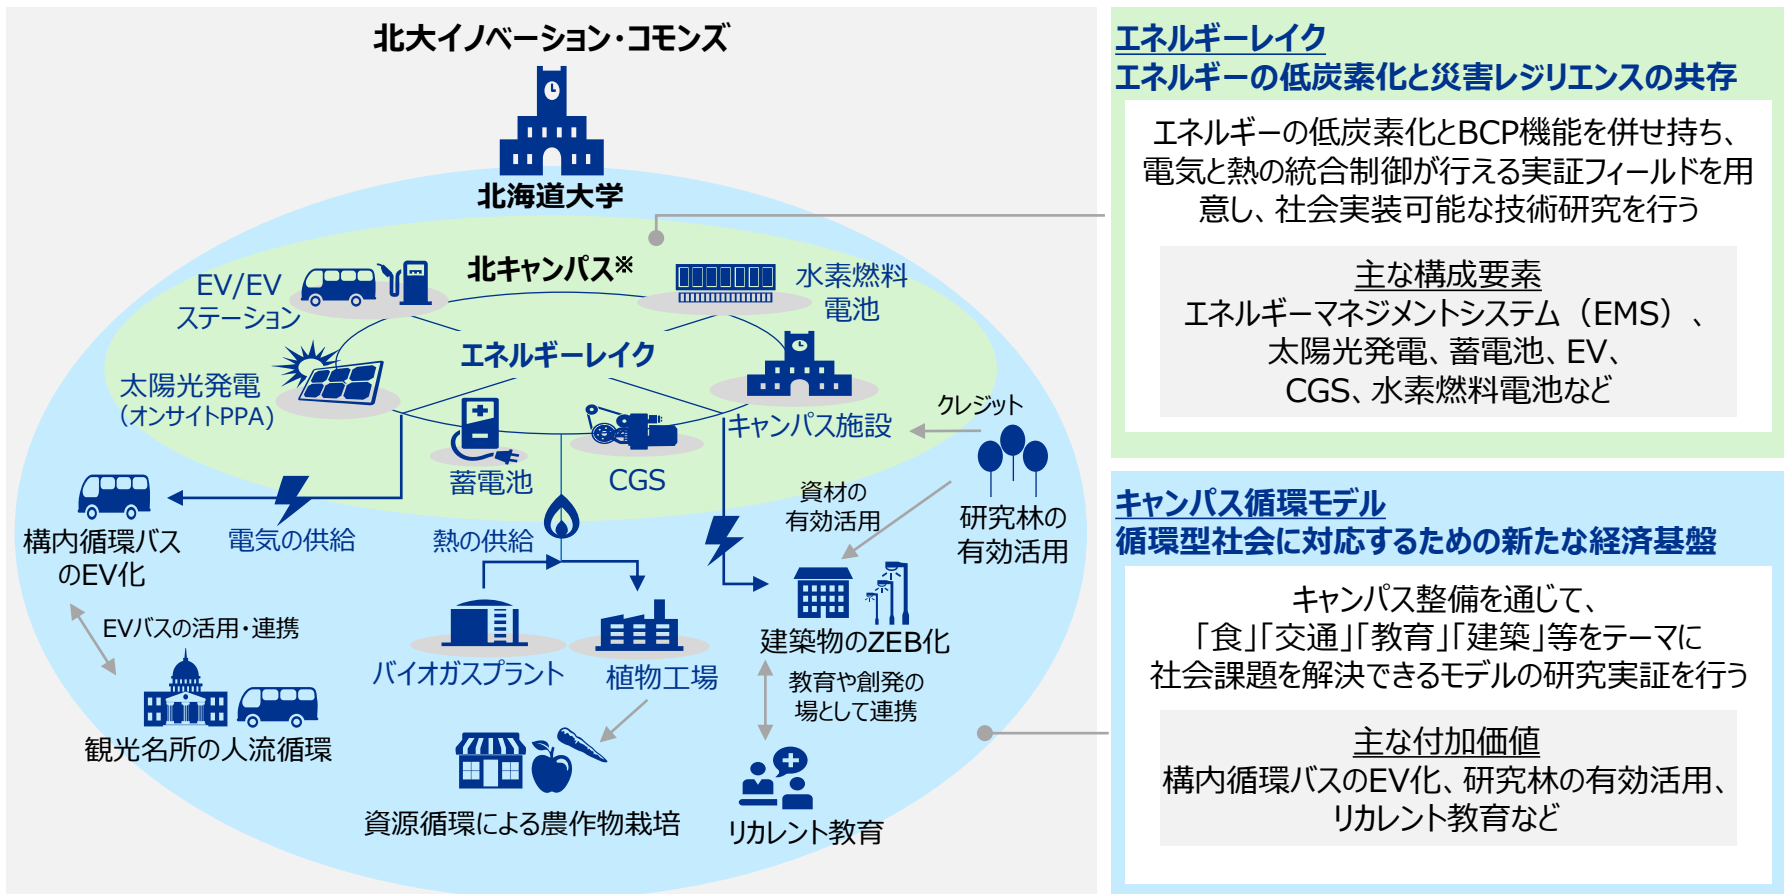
北大イノベーション・コモンズ

北海道大学

北キャンパス※

EV/EV ステーション

水素燃料電池

エネルギーレイク

太陽光発電（オンサイトPPA）

キャンパス施設

クレジット

蓄電池

CGS

構内循環バスのEV化

電気の供給

熱の供給

資材の有効活用

研究林の有効活用

EVバスの活用・連携

建築物のZEB化

バイオガスプラント

植物工場

教育や創発の場として連携

観光名所の人流循環

資源循環による農作物栽培

リカレント教育

エネルギーレイク
エネルギーの低炭素化と災害レジリエンスの共存

エネルギーの低炭素化とBCP機能を併せ持ち、電気と熱の統合制御が行える実証フィールドを用意し、社会実装可能な技術研究を行う

主な構成要素
エネルギーマネジメントシステム（EMS）、太陽光発電、蓄電池、EV、CGS、水素燃料電池など

キャンパス循環モデル
循環型社会に対応するための新たな経済基盤

キャンパス整備を通じて、「食」「交通」「教育」「建築」等をテーマに社会課題を解決できるモデルの研究実証を行う

主な付加価値
構内循環バスのEV化、研究林の有効活用、リカレント教育など